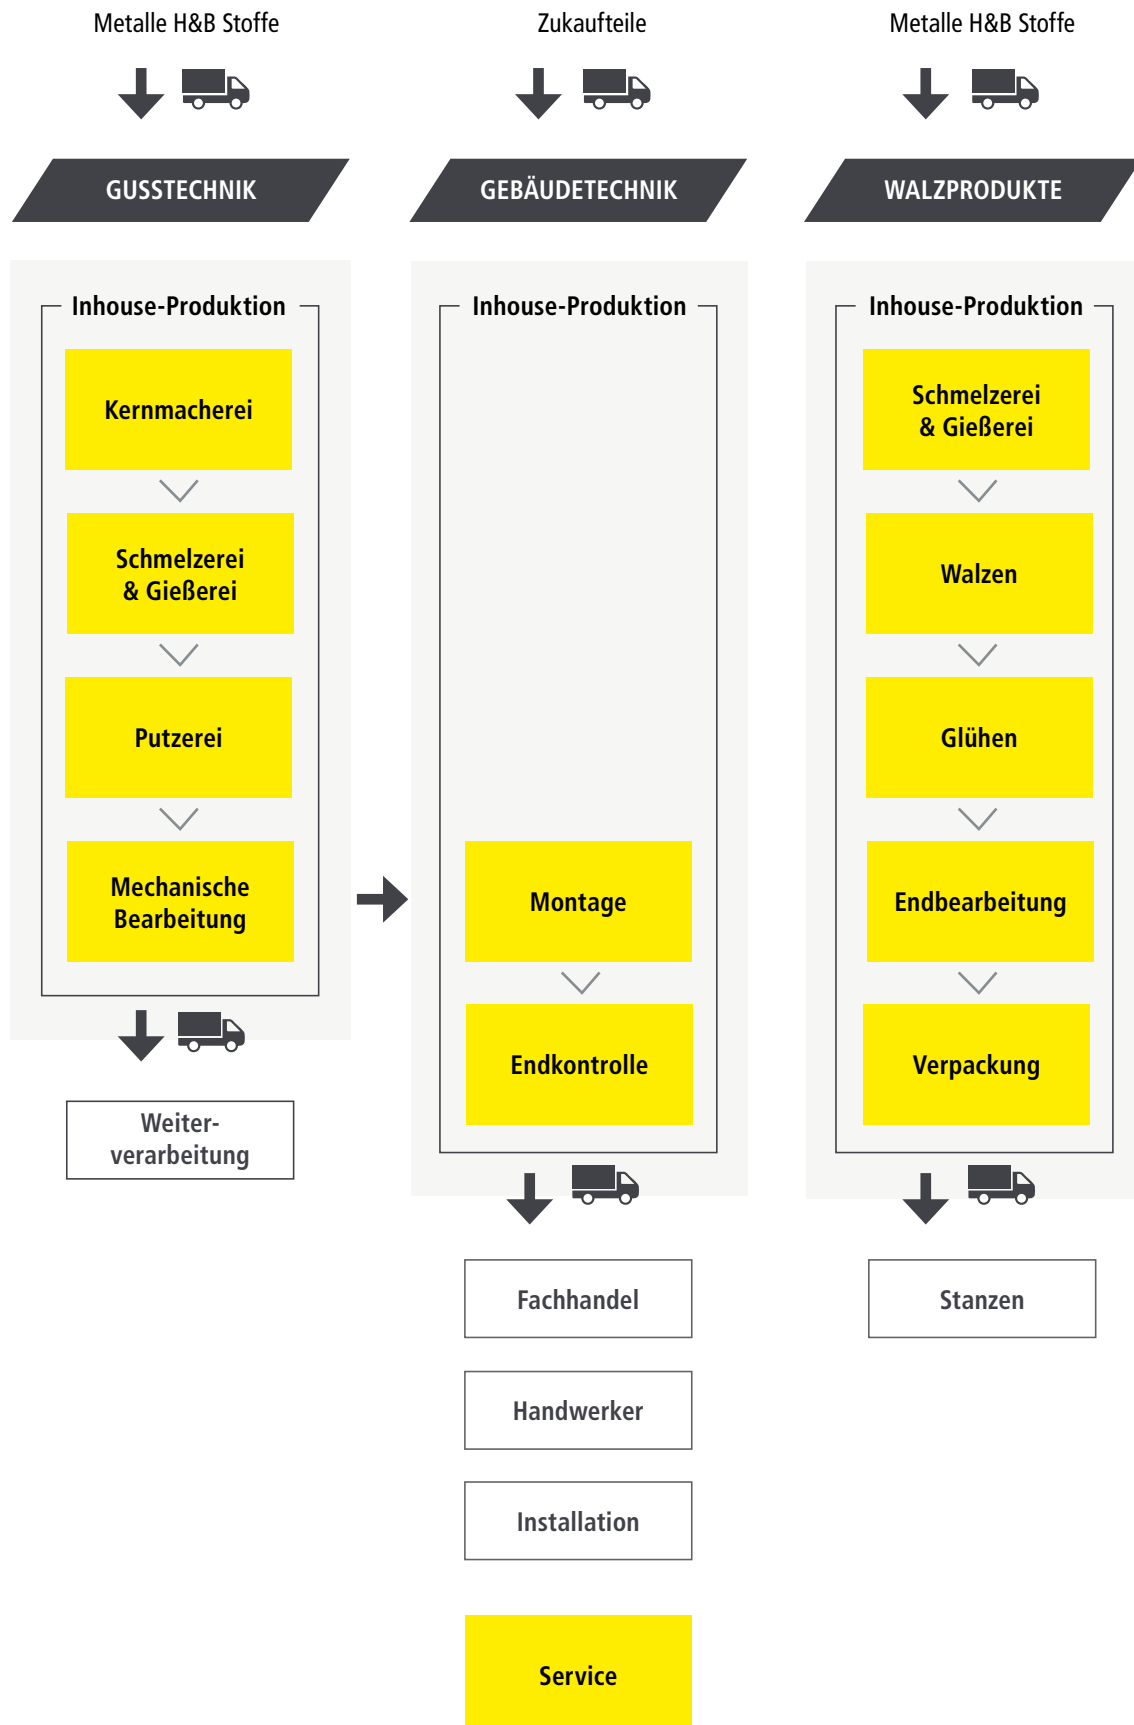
Metalle H&B Stoffe

GUSSTECHNIK

Inhouse-Produktion

Kernmacherei

Schmelzerei & Gießerei

Putzerei

Mechanische Bearbeitung

Weiterverarbeitung

Zukaufteile

GEBÄUDETECHNIK

Inhouse-Produktion

Montage

Endkontrolle

Fachhandel

Handwerker

Installation

Service

Metalle H&B Stoffe

WALZPRODUKTE

Inhouse-Produktion

Schmelzerei & Gießerei

Walzen

Glühen

Endbearbeitung

Verpackung

Stanzen